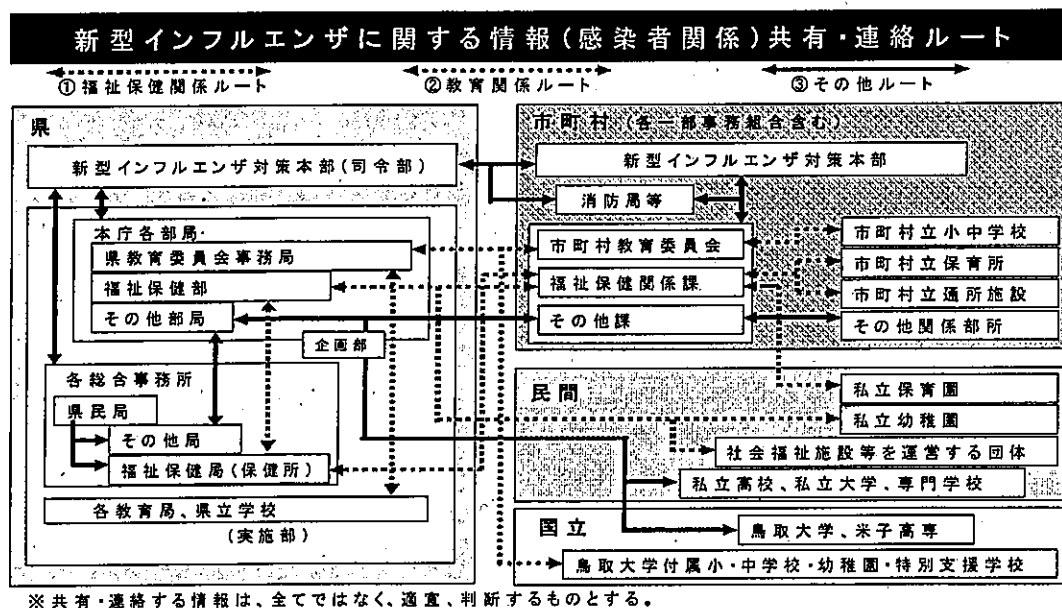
新型インフルエンザに関する情報（感染者関係）共有・連絡ルート

①福祉保健関係ルート　②教育関係ルート　③その他ルート

県

新型インフルエンザ対策本部（司令部）

本庁各部局

県教育委員会事務局

福祉保健部

その他部局

企画部

各総合事務所

県民局

その他局

福祉保健局（保健所）

各教育局、県立学校

（実施部）

市町村（各一部事務組合含む）

新型インフルエンザ対策本部

消防局等

市町村教育委員会

福祉保健関係課

その他課

市町村立小中学校

市町村立保育所

市町村立通所施設

その他関係部所

民間

私立保育園

私立幼稚園

社会福祉施設等を運営する団体

私立高校、私立大学、専門学校

国立

鳥取大学、米子高専

鳥取大学付属小・中学校・幼稚園・特別支援学校

※共有・連絡する情報は、全てではなく、適宜、判断するものとする。